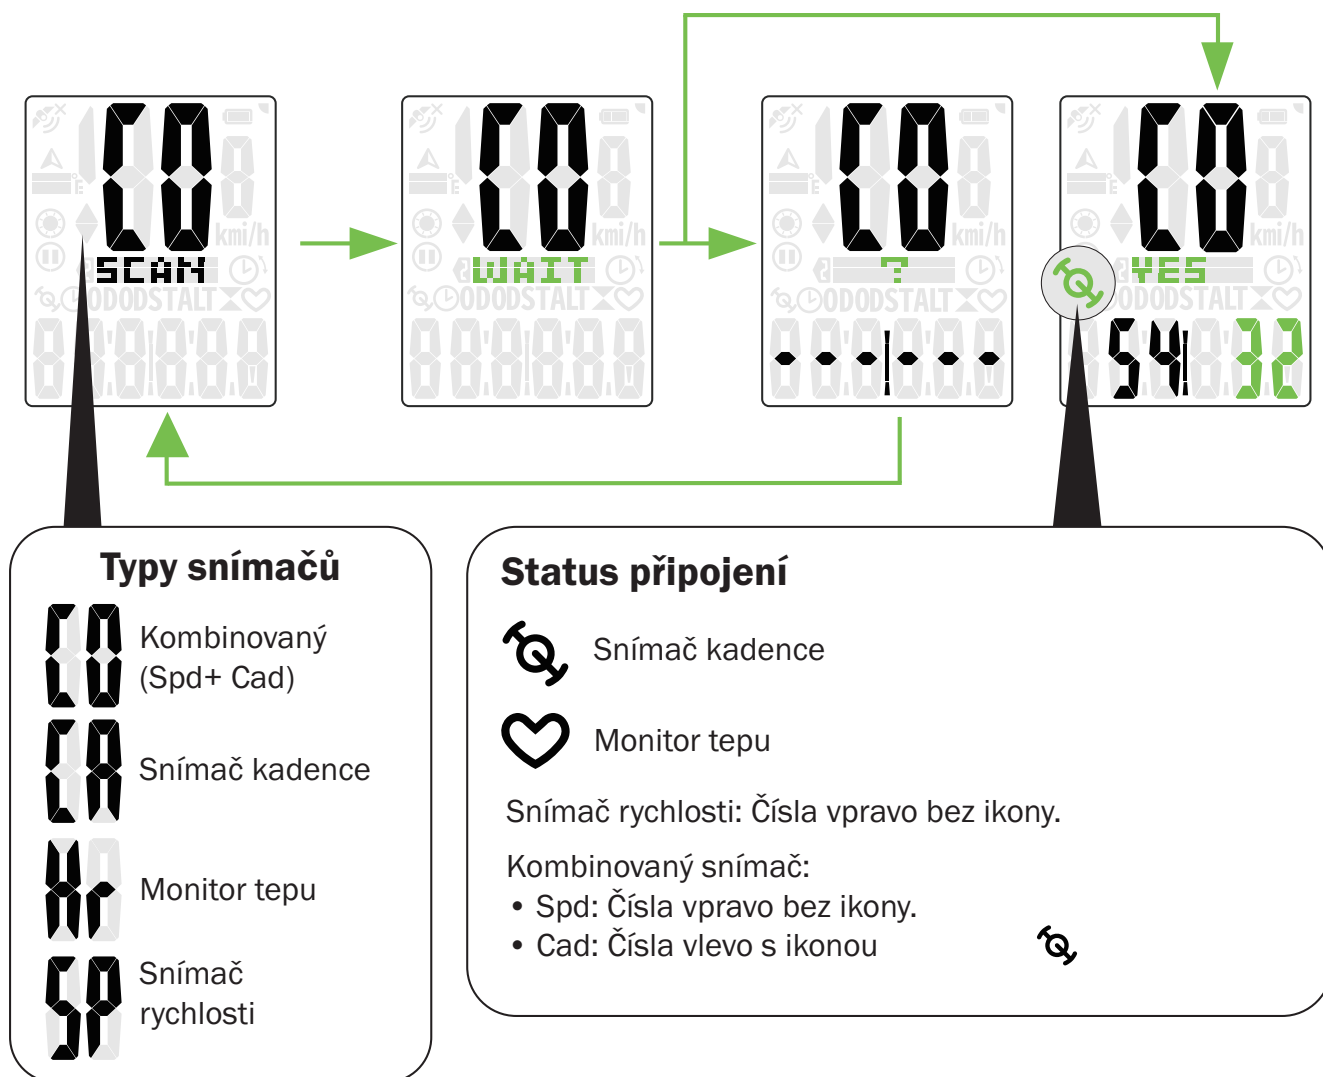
CO
SCAN
kmi/h
ODODSTALT

CO
WAIT
kmi/h
ODODSTALT

CO
?
kmi/h
ODODSTALT
- - -|- - -

CO
YES
kmi/h
ODODSTALT
54 32

Typy snímačů

CO Kombinovaný (Spd+ Cad)

CA Snímač kadence

Hr Monitor tepu

SP Snímač rychlosti

Status připojení

Snímač kadence

Monitor tepu

Snímač rychlosti: Čísla vpravo bez ikony.

Kombinovaný snímač:
• Spd: Čísla vpravo bez ikony.
• Cad: Čísla vlevo s ikonou